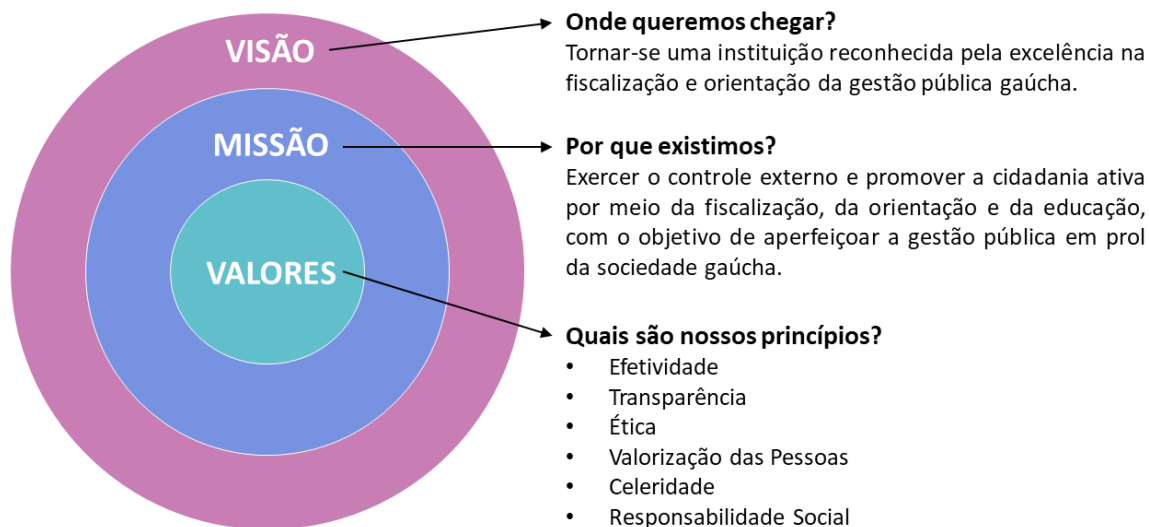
VISÃO

MISSÃO

VALORES

Onde queremos chegar?
Tornar-se uma instituição reconhecida pela excelência na fiscalização e orientação da gestão pública gaúcha.

Por que existimos?
Exercer o controle externo e promover a cidadania ativa por meio da fiscalização, da orientação e da educação, com o objetivo de aperfeiçoar a gestão pública em prol da sociedade gaúcha.

Quais são nossos princípios?
• Efetividade
• Transparência
• Ética
• Valorização das Pessoas
• Celeridade
• Responsabilidade Social